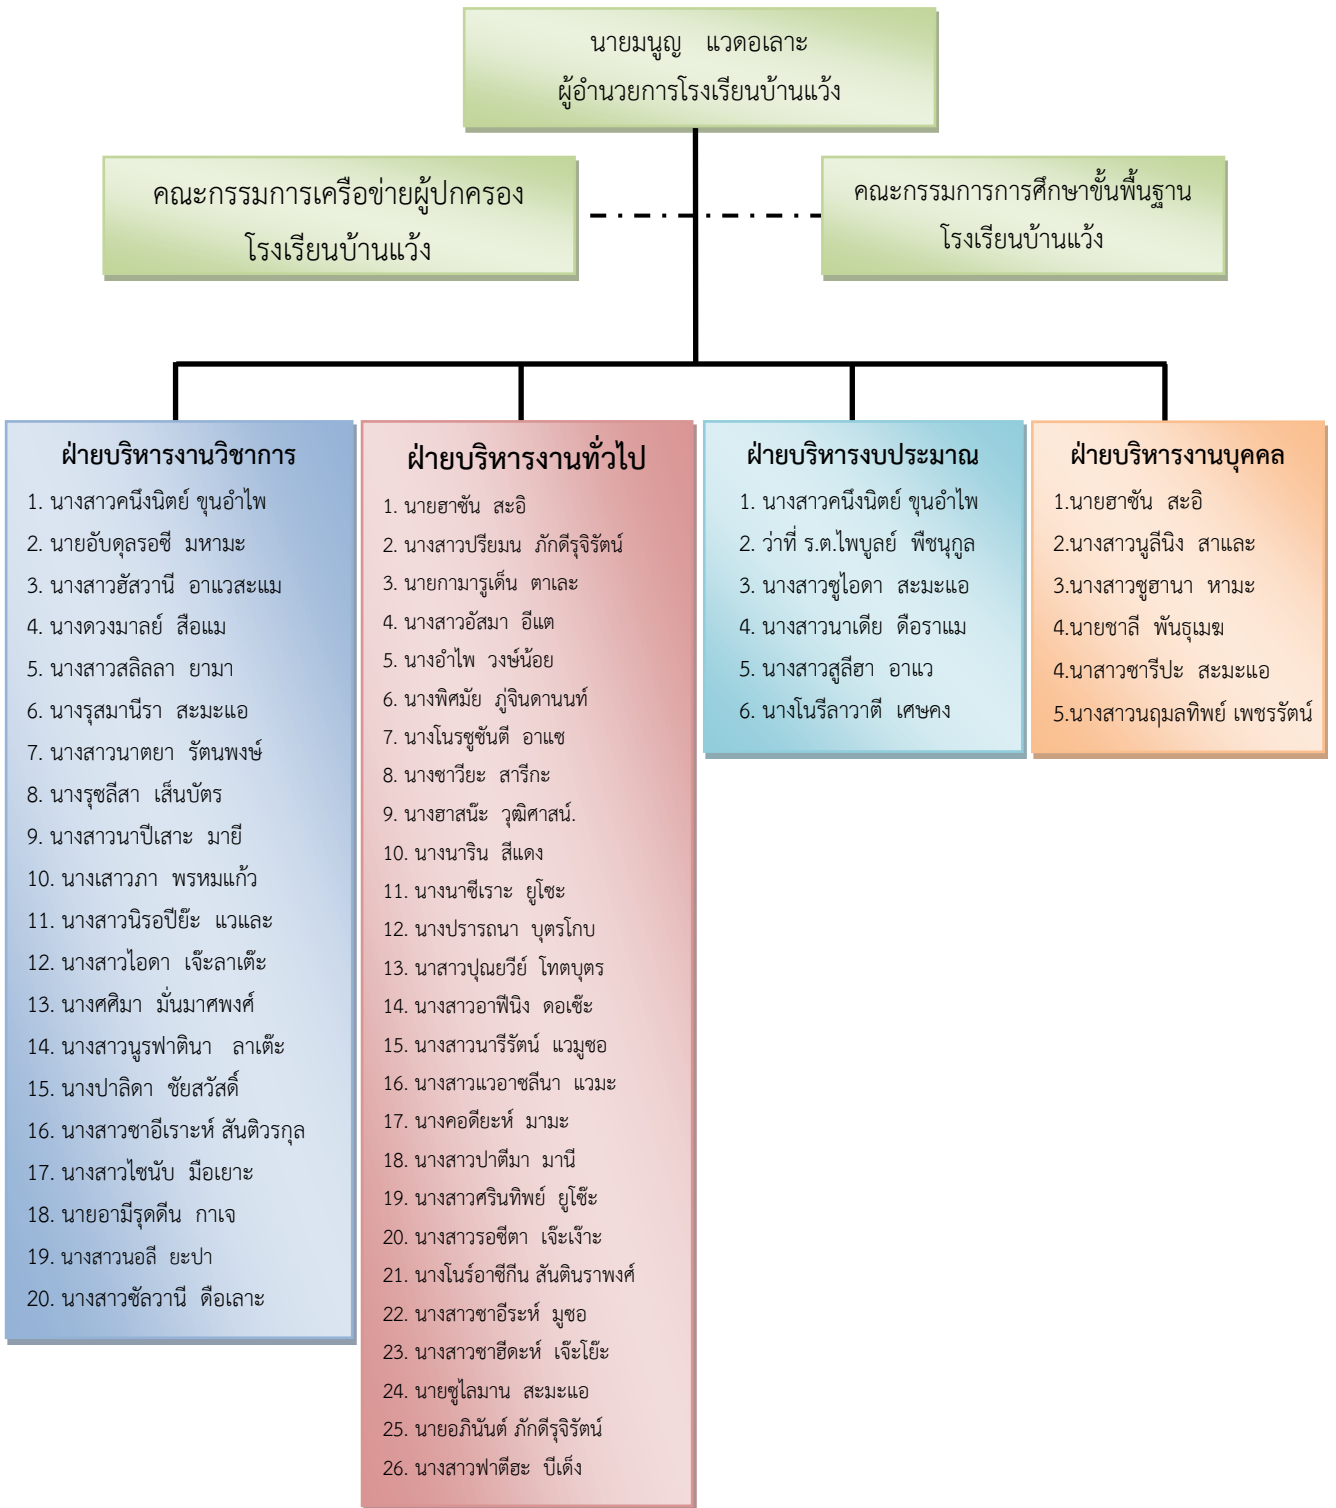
นายมนูญ แวดอเลาะ
ผู้อำนวยการโรงเรียนบ้านแว้ง

คณะกรรมการเครือข่ายผู้ปกครอง
โรงเรียนบ้านแว้ง

คณะกรรมการการศึกษาขั้นพื้นฐาน
โรงเรียนบ้านแว้ง

ฝ่ายบริหารงานวิชาการ
1. นางสาวคนึงนิตย์ ขุนอำไพ
2. นายอับดุลรอซี มหามะ
3. นางสาวฮัสวานี อาแวสะแม
4. นางดวงมาลย์ สือแม
5. นางสาวสลิลลา ยามา
6. นางรุสมานีรา สะมะแอ
7. นางสาวนาตยา รัตนพงษ์
8. นางรุซลีสา เส็นบัตร
9. นางสาวนาปีเสาะ มายี
10. นางเสาวภา พรหมแก้ว
11. นางสาวนิรอปีย๊ะ แวและ
12. นางสาวไอดา เจ๊ะลาเต๊ะ
13. นางศศิมา มั่นมาศพงศ์
14. นางสาวนูรฟาตินา ลาเต๊ะ
15. นางปาลิดา ชัยสวัสดิ์
16. นางสาวซาอีเราะห์ สันติวรกุล
17. นางสาวไซนับ มือเยาะ
18. นายอามีรุดดีน กาเจ
19. นางสาวนอลี ยะปา
20. นางสาวซัลวานี ดือเลาะ

ฝ่ายบริหารงานทั่วไป
1. นายฮาซัน สะอิ
2. นางสาวปรียมน ภักดีรุจิรัตน์
3. นายกามารูเด็น ตาเละ
4. นางสาวอัสมา อีแต
5. นางอำไพ วงษ์น้อย
6. นางพิศมัย ภูจินดานนท์
7. นางโนรซูซันตี อาแซ
8. นางซาวียะ สารีกะ
9. นางฮาสนิะ วุฒิศาสน์.
10. นางนาริน สีแดง
11. นางนาซีเราะ ยูโซะ
12. นางปรารถนา บุตรโกบ
13. นาสาวปุณยวีย์ โทตบุตร
14. นางสาวอาฟีนิง ดอเซ๊ะ
15. นางสาวนารีรัตน์ แวมูซอ
16. นางสาวแวอาซลีนา แวมะ
17. นางคอดียะห์ มามะ
18. นางสาวปาตีมา มานี
19. นางสาวศรินทิพย์ ยูโซ๊ะ
20. นางสาวรอซีตา เจ๊ะเง๊าะ
21. นางโนร์อาซีกีน สันตินราพงศ์
22. นางสาวซาอีระห์ มูซอ
23. นางสาวซาฮีดะห์ เจ๊ะโย๊ะ
24. นายซูไลมาน สะมะแอ
25. นายอภินันต์ ภักดีรุจิรัตน์
26. นางสาวฟาตีฮะ บีเด็ง

ฝ่ายบริหารงบประมาณ
1. นางสาวคนึงนิตย์ ขุนอำไพ
2. ว่าที่ ร.ต.ไพบูลย์ พืชนุกูล
3. นางสาวซูไอดา สะมะแอ
4. นางสาวนาเดีย ดือราแม
5. นางสาวสูลีฮา อาแว
6. นางโนรีลาวาตี เศษคง

ฝ่ายบริหารงานบุคคล
1.นายฮาซัน สะอิ
2.นางสาวนูลีนิง สาและ
3.นางสาวซูฮานา หามะ
4.นายชาลี พันธุเมฆ
4.นาสาวซารีปะ สะมะแอ
5.นางสาวนฤมลทิพย์ เพชรรัตน์